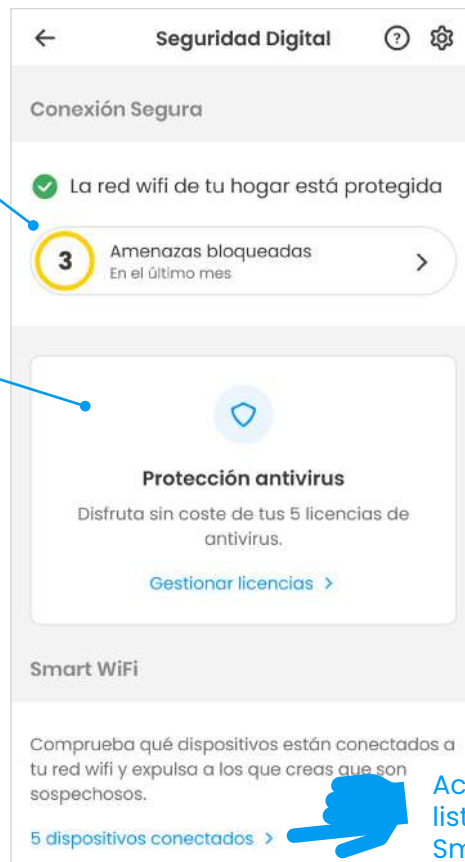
Seguridad Digital

Conexión Segura

La red wifi de tu hogar está protegida

3 Amenazas bloqueadas
En el último mes

Protección antivirus

Disfruta sin coste de tus 5 licencias de antivirus.

Gestionar licencias >

Smart WiFi

Comprueba qué dispositivos están conectados a tu red wifi y expulsa a los que creas que son sospechosos.

5 dispositivos conectados >

Ac
list
Sm